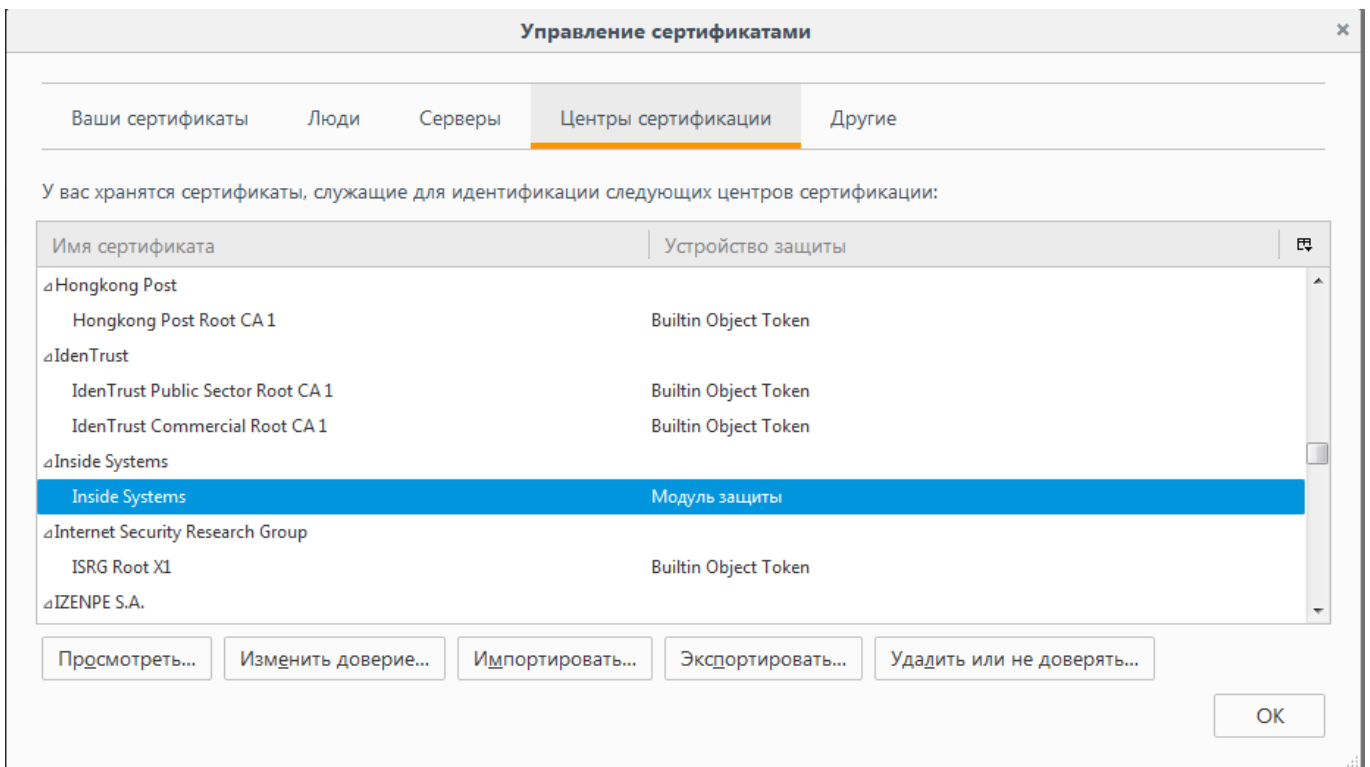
Управление сертификатами

×

Ваши сертификаты
Люди
Серверы
Центры сертификации
Другие

У вас хранятся сертификаты, служащие для идентификации следующих центров сертификации:

| Имя сертификата | Устройство защиты |
|---|---|
| ⊿Hongkong Post | |
| Hongkong Post Root CA 1 | Builtin Object Token |
| ⊿IdenTrust | |
| IdenTrust Public Sector Root CA 1 | Builtin Object Token |
| IdenTrust Commercial Root CA 1 | Builtin Object Token |
| ⊿Inside Systems | |
| Inside Systems | Модуль защиты |
| ⊿Internet Security Research Group | |
| ISRG Root X1 | Builtin Object Token |
| ⊿IZENPE S.A. | |

Просмотреть...
Изменить доверие...
Импортировать...
Экспортировать...
Удалить или не доверять...

OK